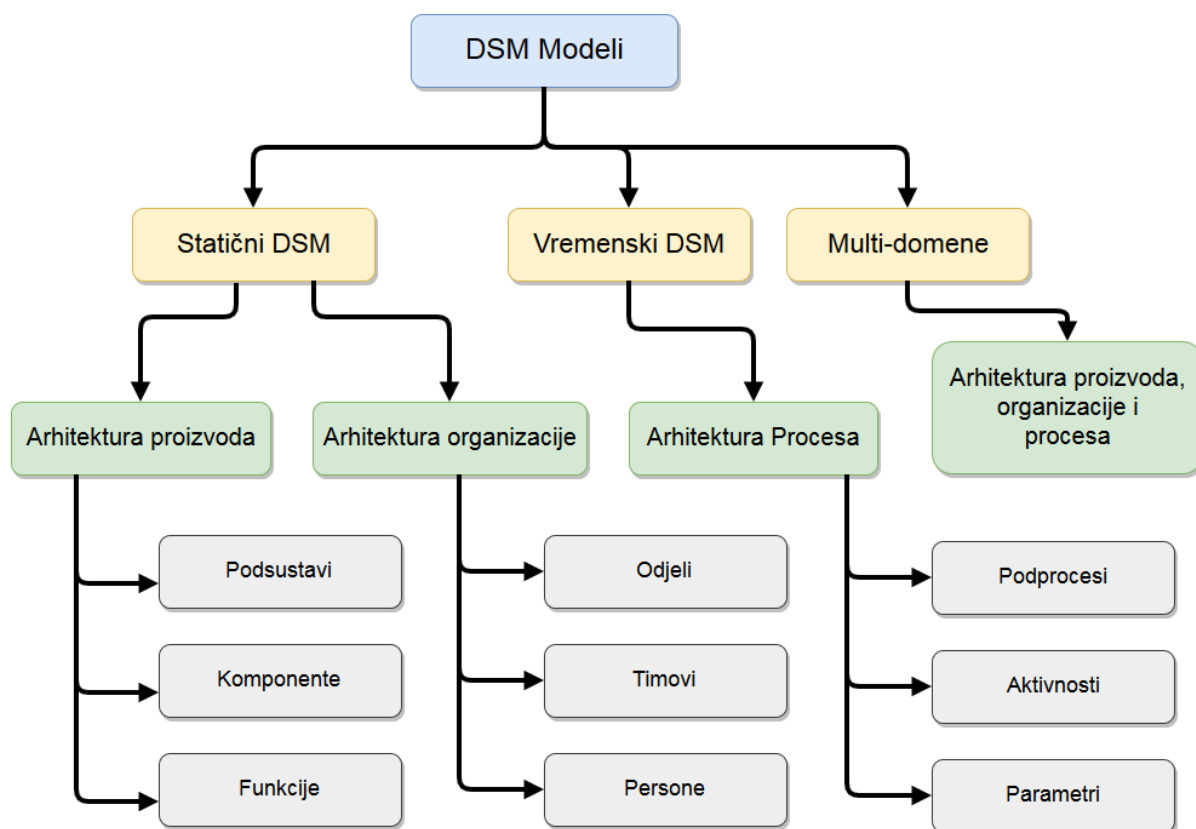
DSM Modeli

Statični DSM

Vremenski DSM

Multi-domene

Arhitektura proizvoda

Arhitektura organizacije

Arhitektura Procesa

Arhitektura proizvoda, organizacije i procesa

Podsustavi

Komponente

Funkcije

Odjeli

Timovi

Persone

Podprocesi

Aktivnosti

Parametri